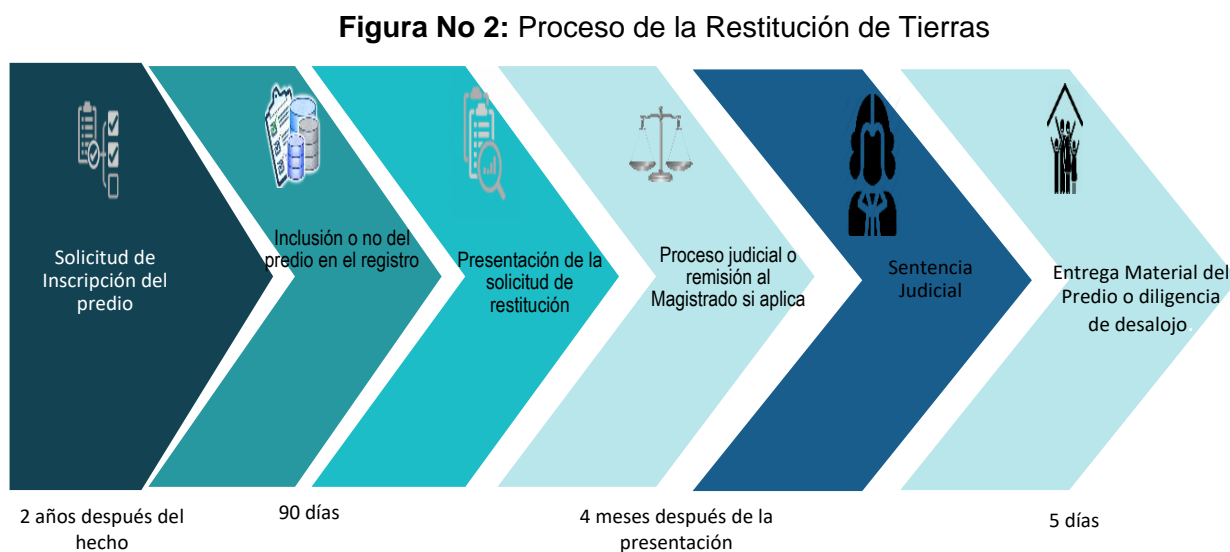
**Figura No 2:** Proceso de la Restitución de Tierras

Solicitud de Inscripción del predio

Inclusión o no del predio en el registro

Presentación de la solicitud de restitución

Proceso judicial o remisión al Magistrado si aplica

Sentencia Judicial

Entrega Material del Predio o diligencia de desalojo

2 años después del hecho

90 días

4 meses después de la presentación

5 días